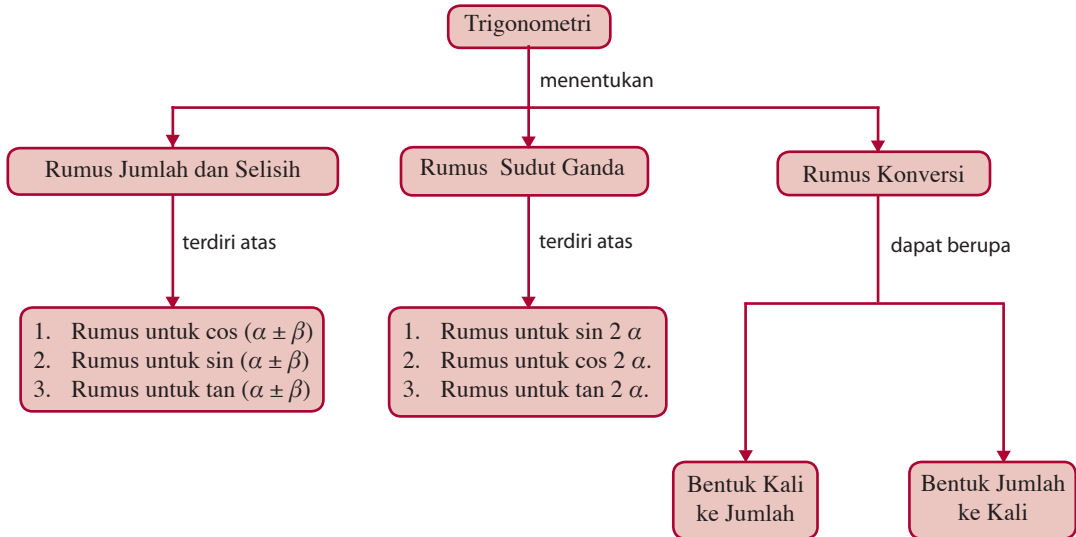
Trigonometri

menentukan

Rumus Jumlah dan Selisih

terdiri atas

1. Rumus untuk cos $(\alpha \pm \beta)$
2. Rumus untuk sin $(\alpha \pm \beta)$
3. Rumus untuk tan $(\alpha \pm \beta)$

Rumus Sudut Ganda

terdiri atas

1. Rumus untuk sin 2 $\alpha$
2. Rumus untuk cos 2 $\alpha$.
3. Rumus untuk tan 2 $\alpha$.

Rumus Konversi

dapat berupa

Bentuk Kali ke Jumlah

Bentuk Jumlah ke Kali